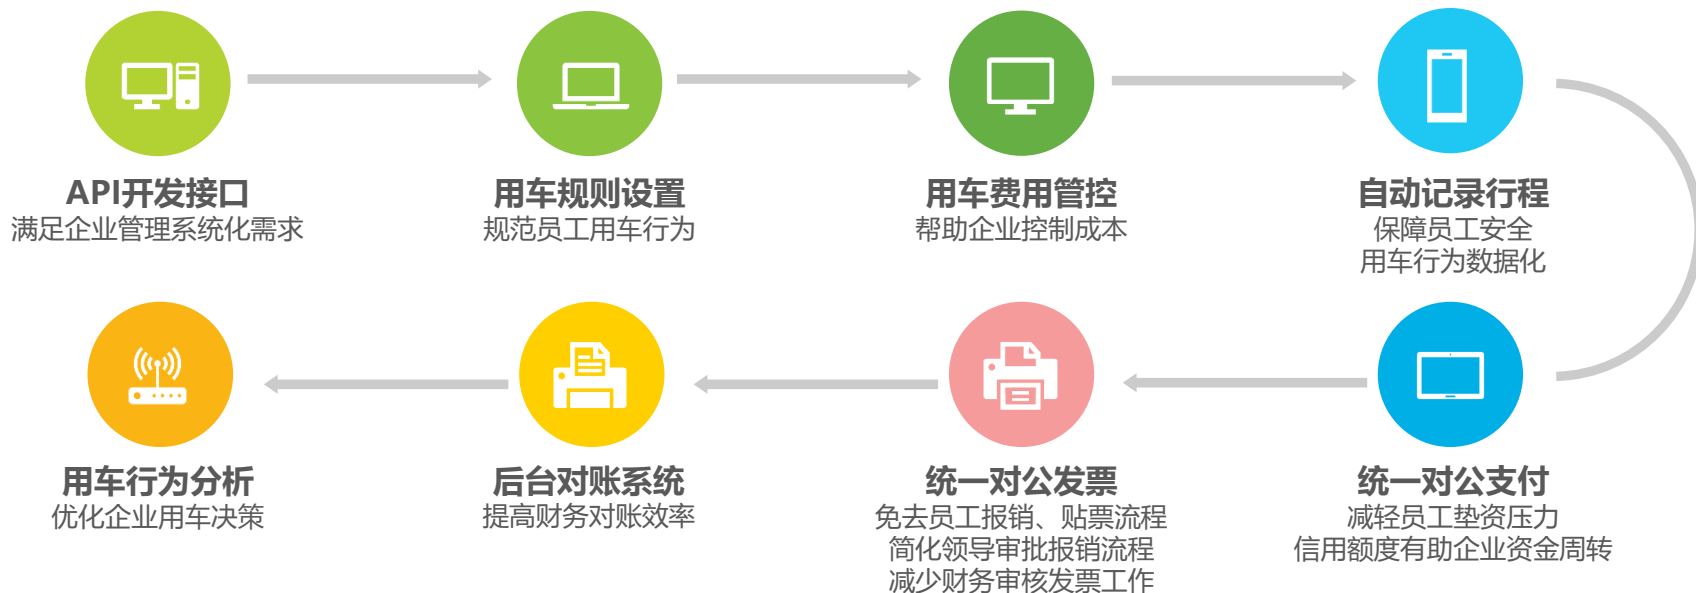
API开发接口
满足企业管理系统化需求

用车规则设置
规范员工用车行为

用车费用管控
帮助企业控制成本

自动记录行程
保障员工安全
用车行为数据化

统一对公支付
减轻员工垫资压力
信用额度有助企业资金周转

统一对公发票
免去员工报销、贴票流程
简化领导审批报销流程
减少财务审核发票工作

后台对账系统
提高财务对账效率

用车行为分析
优化企业用车决策